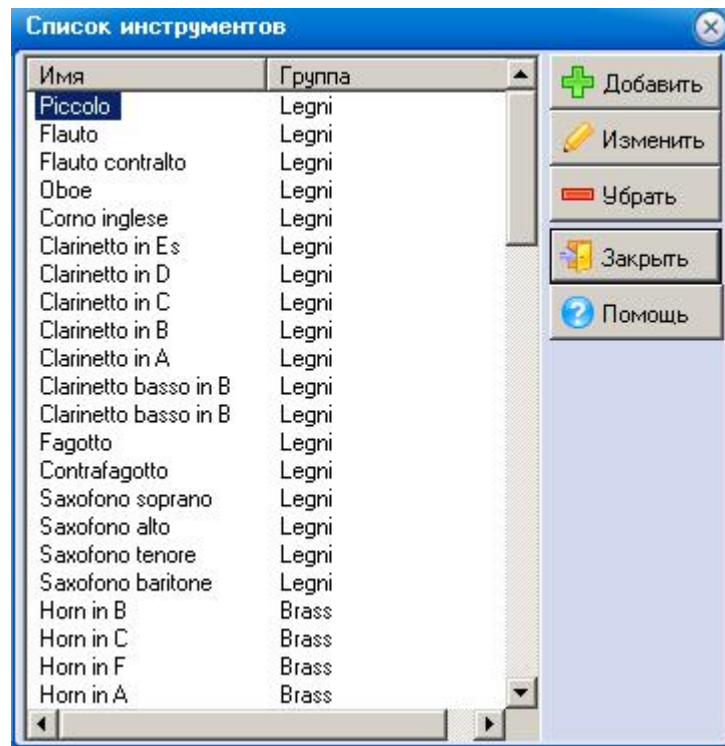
Список инструментов

| Имя | Группа |
|---|---|
| Piccolo | Legni |
| Flauto | Legni |
| Flauto contralto | Legni |
| Oboe | Legni |
| Corno inglese | Legni |
| Clarinetto in Es | Legni |
| Clarinetto in D | Legni |
| Clarinetto in C | Legni |
| Clarinetto in B | Legni |
| Clarinetto in A | Legni |
| Clarinetto basso in B | Legni |
| Clarinetto basso in B | Legni |
| Fagotto | Legni |
| Contrafagotto | Legni |
| Saxofono soprano | Legni |
| Saxofono alto | Legni |
| Saxofono tenore | Legni |
| Saxofono baritone | Legni |
| Horn in B | Brass |
| Horn in C | Brass |
| Horn in F | Brass |
| Horn in A | Brass |

Добавить
Изменить
Убрать
Закрыть
Помощь